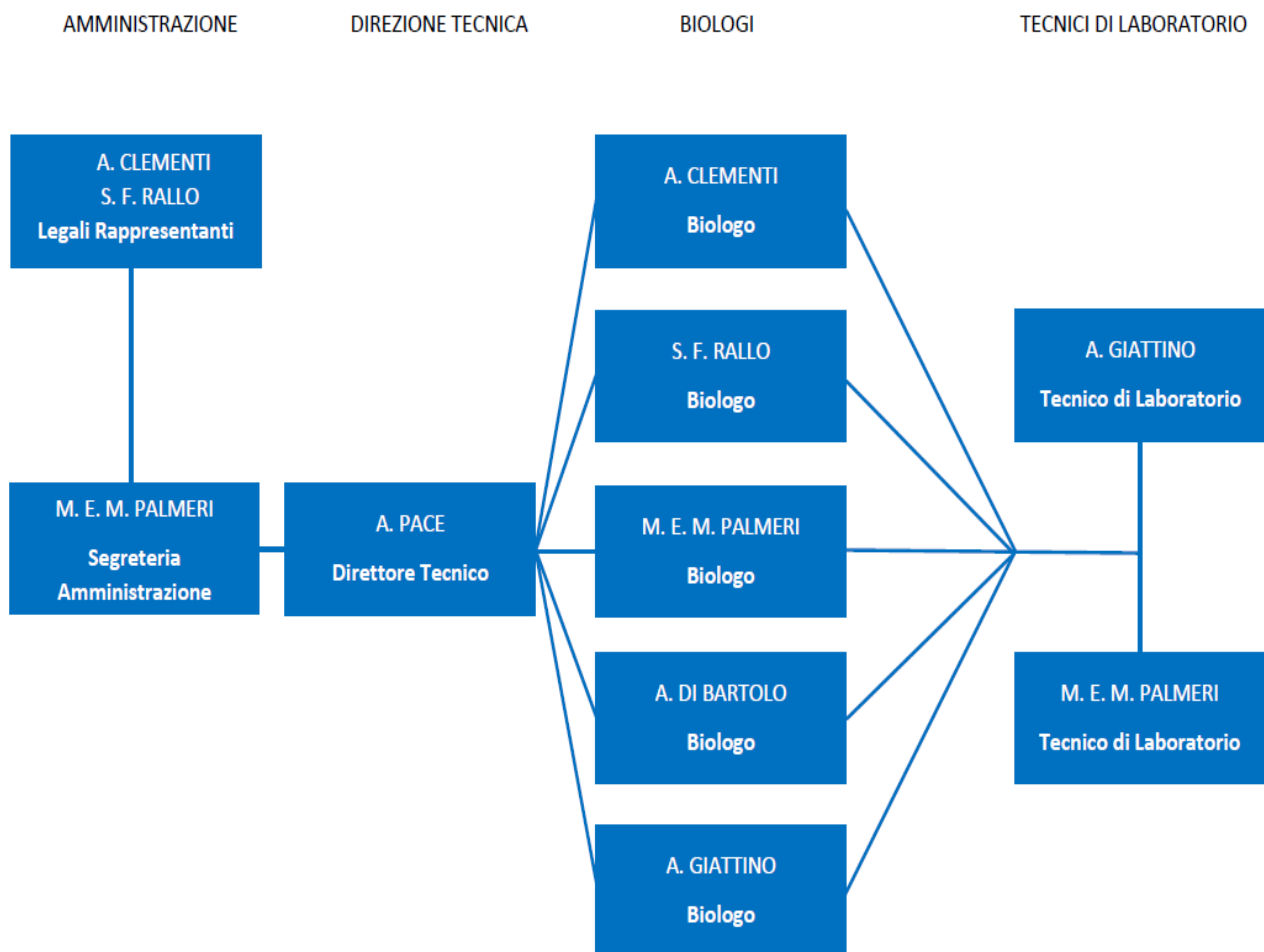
AMMINISTRAZIONE

DIREZIONE TECNICA

BIOLOGI

TECNICI DI LABORATORIO

A. CLEMENTI
S. F. RALLO
Legali Rappresentanti

M. E. M. PALMERI
Segreteria Amministrazione

A. PACE
Direttore Tecnico

A. CLEMENTI
Biologo

S. F. RALLO
Biologo

M. E. M. PALMERI
Biologo

A. DI BARTOLO
Biologo

A. GIATTINO
Biologo

A. GIATTINO
Tecnico di Laboratorio

M. E. M. PALMERI
Tecnico di Laboratorio